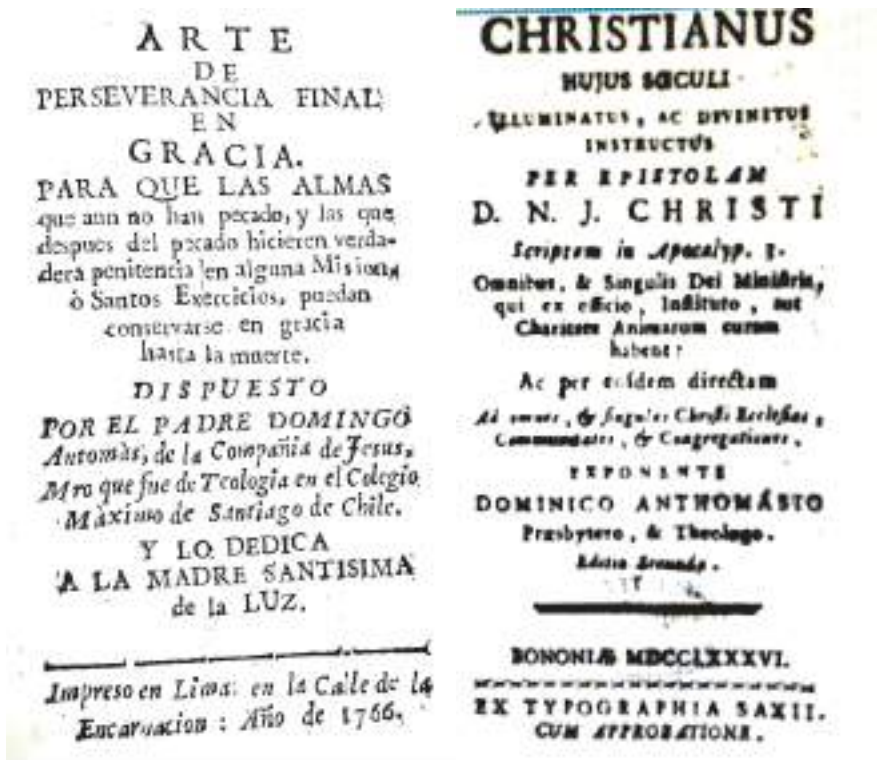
ARTE
DE
PERSEVERANCIA FINAL
EN
GRACIA.
PARA QUE LAS ALMAS que aun no han pecado, y las que despues del pecado hicieren verdadera penitencia en alguna Mision, ò Santos Exercicios, puedan conservarse en gracia hasta la muerte.
DISPUESTO
POR EL PADRE DOMINGO Antomàs, de la Compañia de Jesus, Mro que fue de Teologia en el Colegio Màximo de Santiago de Chile.
Y LO DEDICA
A LA MADRE SANTISIMA de la LUZ.

Impreso en Lima: en la Calle de la Encarnacion: Año de 1766.

CHRISTIANUS
HUJUS SECULI
ILLUMINATUS, AC DIVINITUS INSTRUCTUS
PER EPISTOLAM
D. N. J. CHRISTI
Scriptam in Apocalyp. 3.
Omnibus, & Singulis Dei Ministris, qui ex officio, Instituto, aut Charitate Animarum curam habent:
Ac per eamdem directam
Ad omnes, & singulas Christi Ecclesias, Communitates, & Congregationes,
EXPONENTE
DOMINICO ANTHOMASIO
Presbytero, & Theologo.
Editio Secunda.

BONONIÆ MDCCLXXXVI.
EX TYPOGRAPHIA SAXII.
CUM APPROBATIONE.